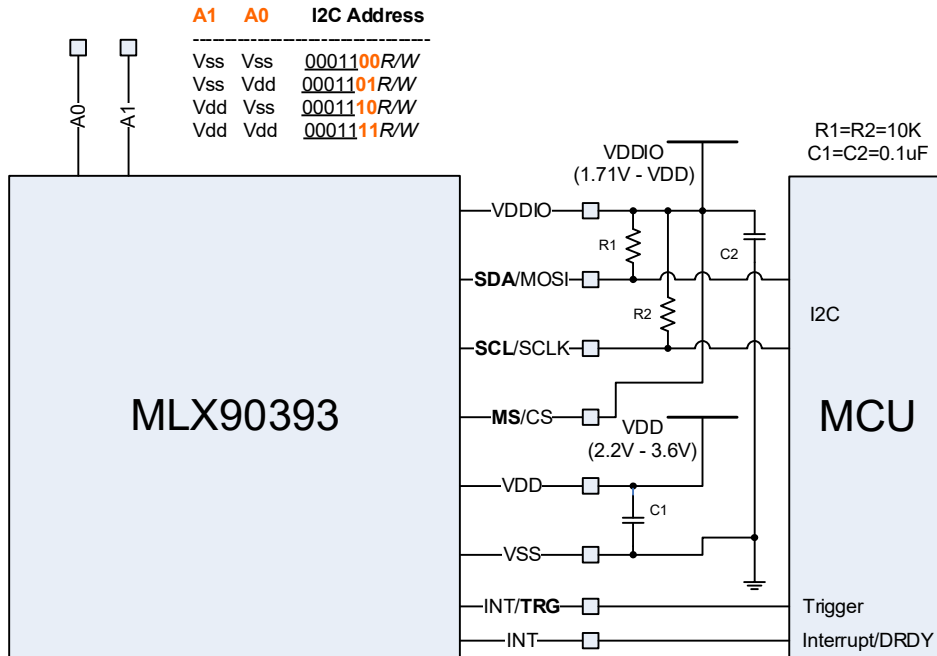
| A1 | A0 | I2C Address |
|---|---|---|
| Vss | Vss | 0001100R/W |
| Vss | Vdd | 0001101R/W |
| Vdd | Vss | 0001110R/W |
| Vdd | Vdd | 0001111R/W |

A0
A1

VDDIO
(1.71V - VDD)

R1=R2=10K
C1=C2=0.1uF

VDDIO
R1
C2
SDA/MOSI
R2
I2C
SCL/SCLK

MLX90393

MCU

MS/CS
VDD
(2.2V - 3.6V)
VDD
C1
VSS
INT/TRG
Trigger
INT
Interrupt/DRDY